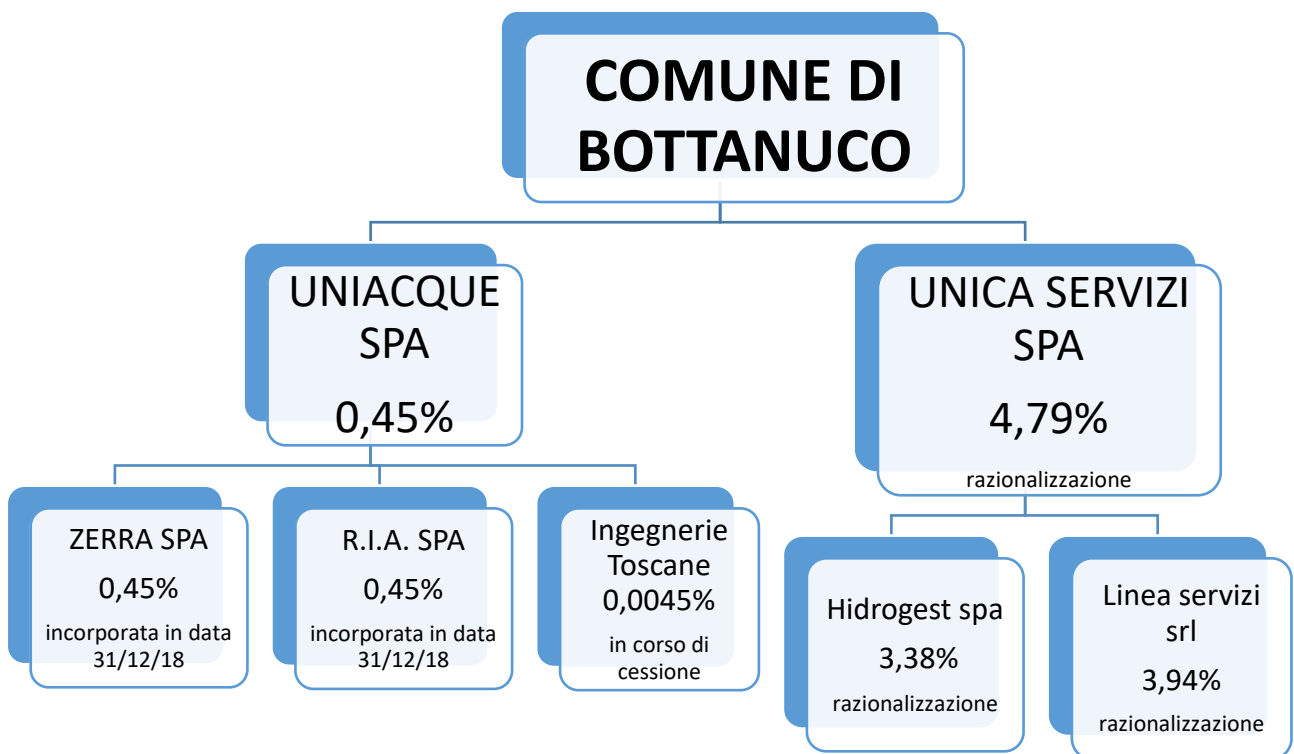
COMUNE DI BOTTANUCO

UNIACQUE SPA

0,45%

UNICA SERVIZI SPA

4,79%

razionalizzazione

ZERRA SPA

0,45%

incorporata in data 31/12/18

R.I.A. SPA

0,45%

incorporata in data 31/12/18

Ingegnerie Toscane

0,0045%

in corso di cessione

Hidrogest spa

3,38%

razionalizzazione

Linea servizi srl

3,94%

razionalizzazione